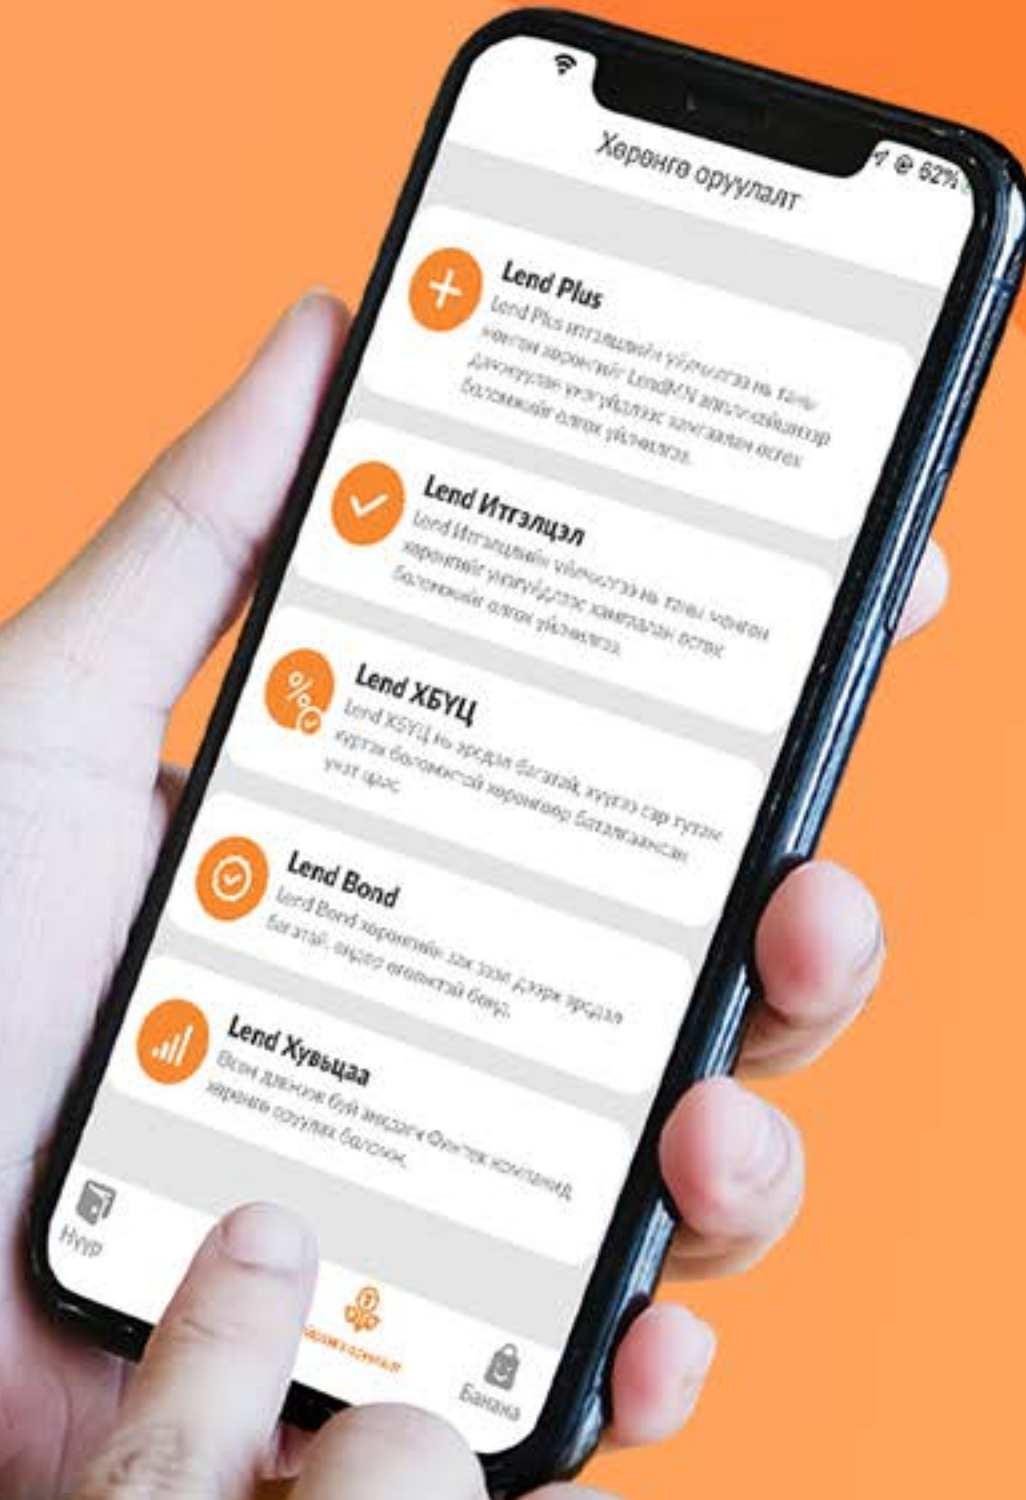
62%

Хөрөнгө оруулалт

Lend Plus
Lend Plus итгэлцлийн үйлчилгээ нь таны мөнгөн хөрөнгийг LendMN апплэйкшнээр Зээлдүүлэх үйлчилгээнд хамгаалан өсгөх боломжийг олгох үйлчилгээ.

Lend Итгэлцэл
Lend Итгэлцлийн үйлчилгээ нь таны мөнгөн хөрөнгийг үйлчилгээнд хамгаалан өсгөх боломжийг олгох үйлчилгээ.

Lend ХБҮЦ
Lend ХБҮЦ нь эрсдэл багатай, хүүгээ сар тутам хүртэх боломжтой хөрөнгөөр баталгаажсан үнэт цаас.

Lend Bond
Lend Bond хөрөнгийн зах зээл дээрх эрсдэл багатай, өндөр өгөөжтэй бонд.

Lend Хувьцаа
Өсөн дэвжиж буй анхдагч Финтек компанид хөрөнгө оруулах боломж.

Нүүр
Хөрөнгө оруулалт
Банана